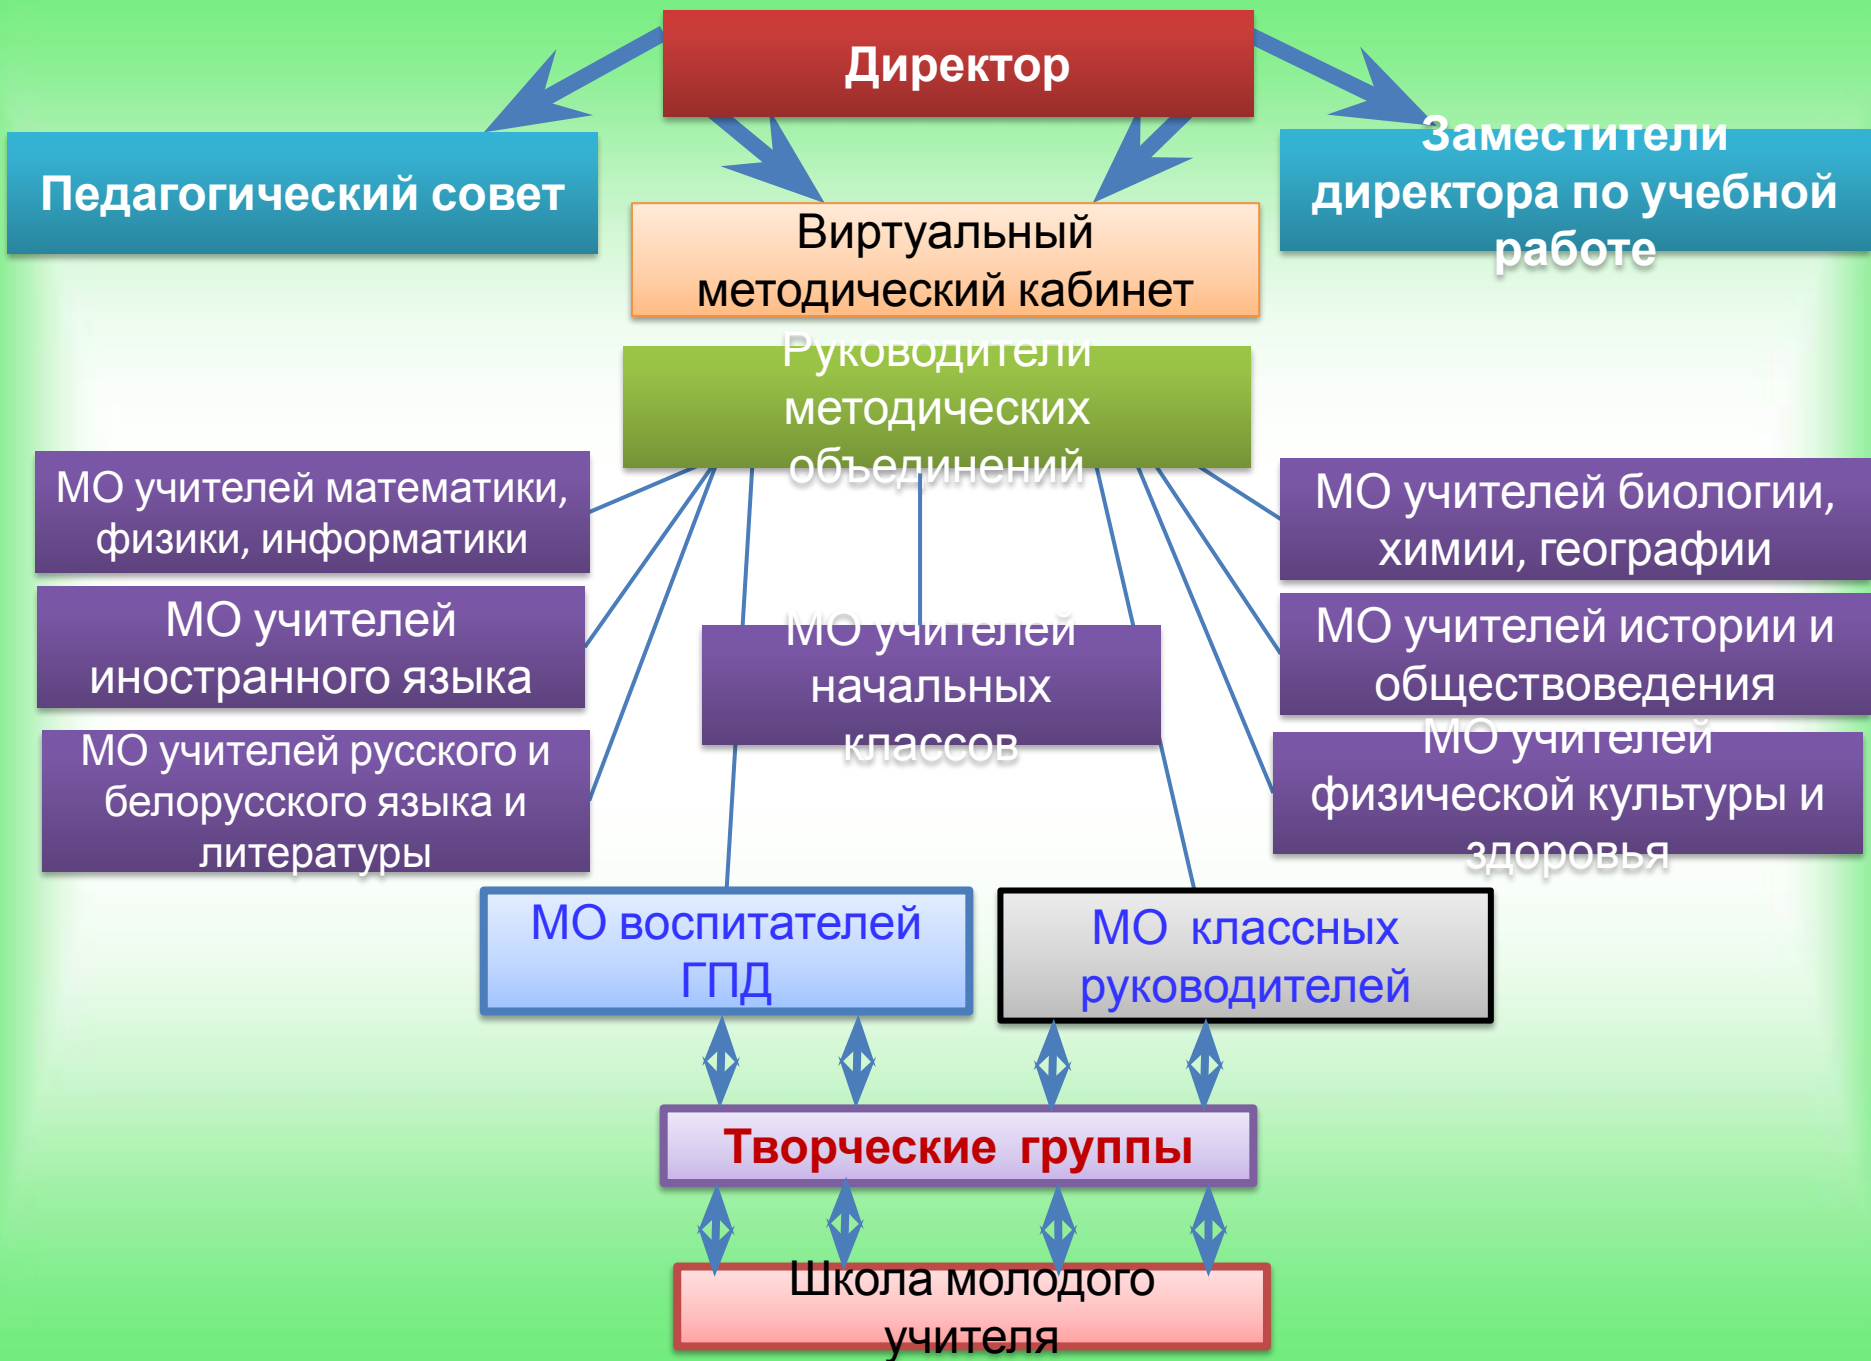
Директор

Педагогический совет

Заместители директора по учебной работе

Виртуальный методический кабинет

Руководители методических объединений

МО учителей математики, физики, информатики

МО учителей иностранного языка

МО учителей русского и белорусского языка и литературы

МО учителей начальных классов

МО учителей биологии, химии, географии

МО учителей истории и обществоведения

МО учителей физической культуры и здоровья

МО воспитателей ГПД

МО классных руководителей

Творческие группы

Школа молодого учителя